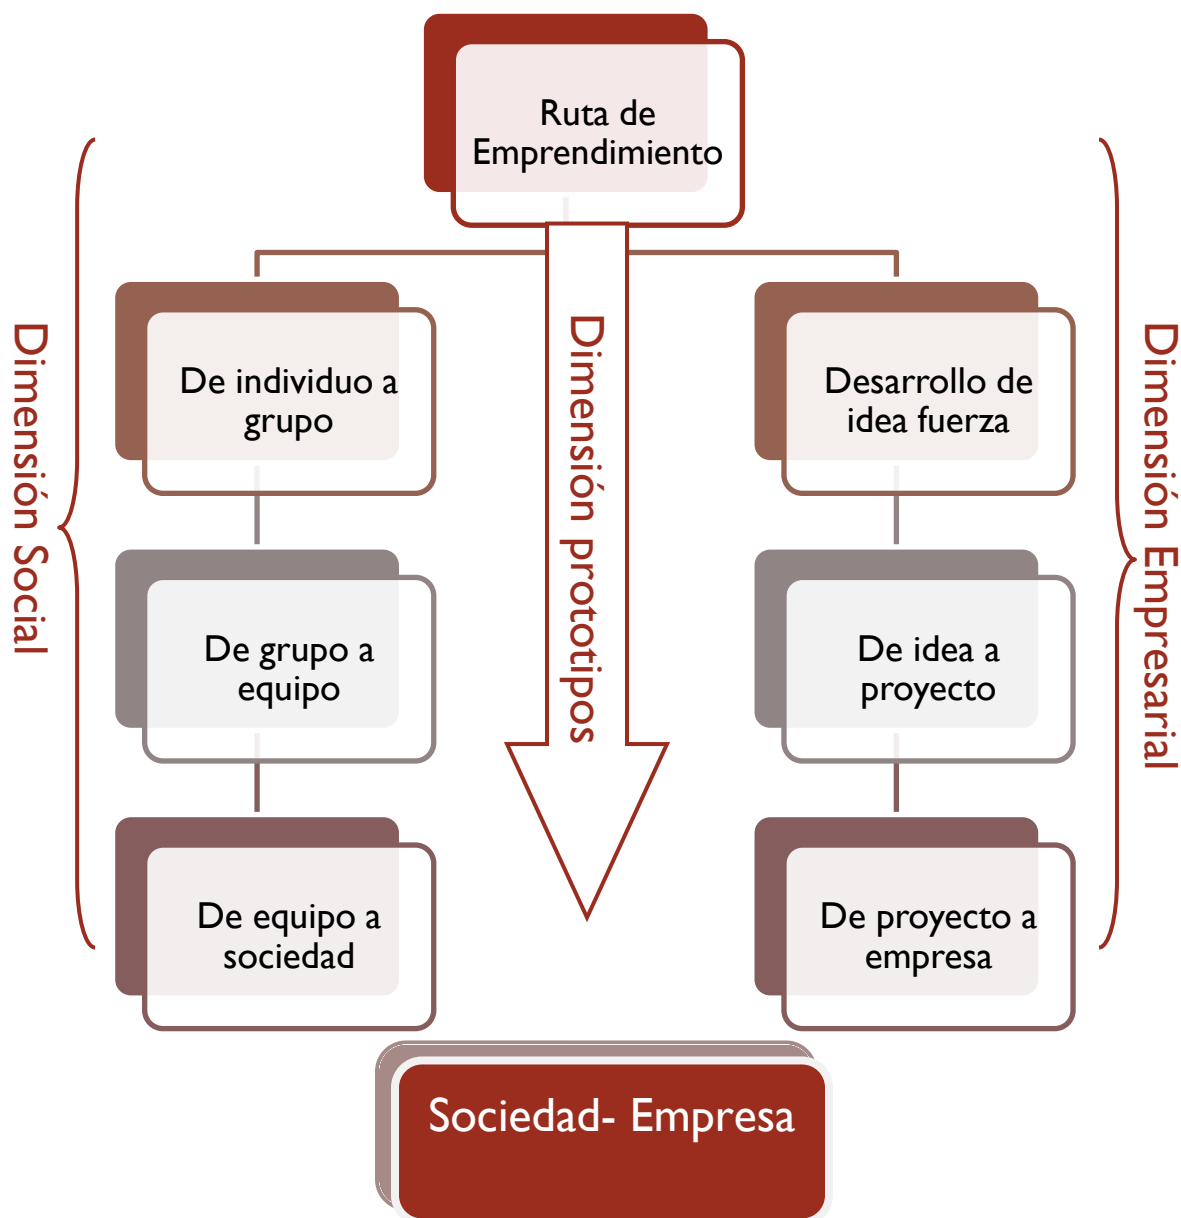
Ruta de Emprendimiento

Dimensión Social

De individuo a grupo

De grupo a equipo

De equipo a sociedad

Dimensión prototipos

Desarrollo de idea fuerza

De idea a proyecto

De proyecto a empresa

Dimensión Empresarial

Sociedad- Empresa